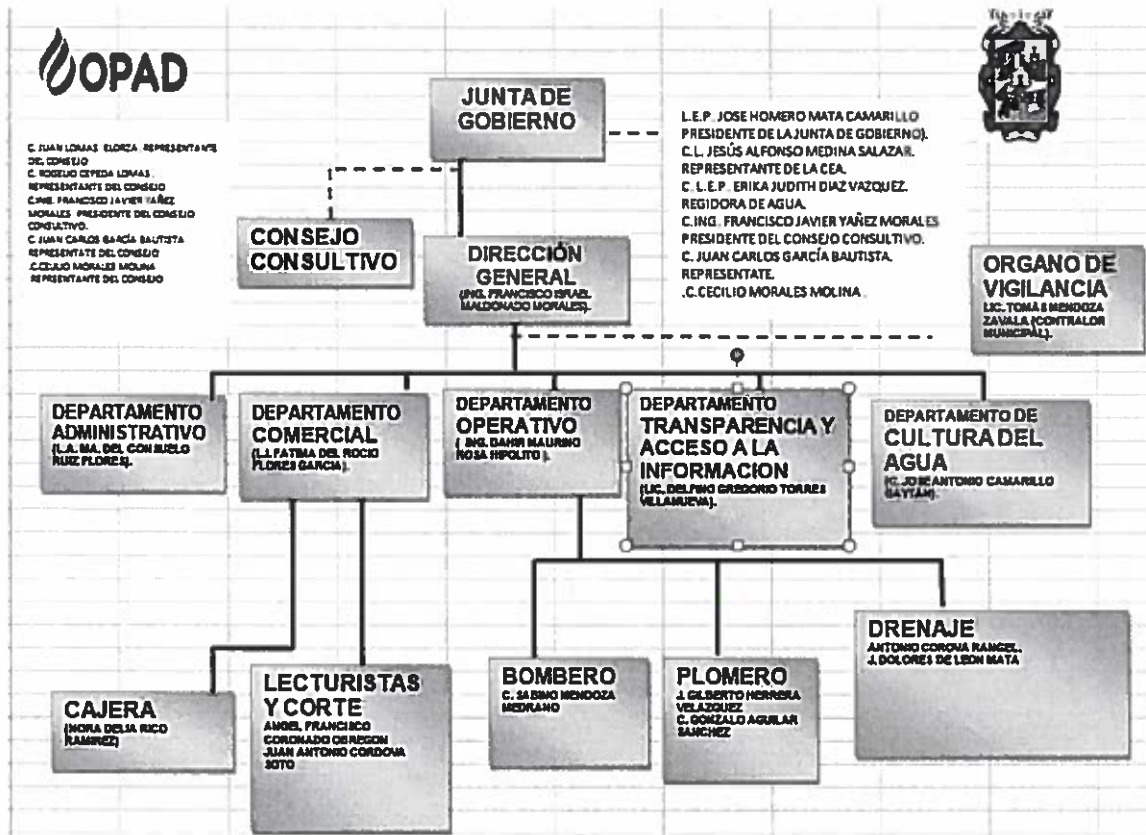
OPAD

JUNTA DE GOBIERNO

L.E.P. JOSE HOMERO MATA CAMARILLO PRESIDENTE DE LA JUNTA DE GOBIERNO).
C.L. JESÚS ALFONSO MEDINA SALAZAR. REPRESENTANTE DE LA CEA.
C. L.E.P. ERIKA JUDITH DIAZ VAZQUEZ. REGIDORA DE AGUA.
C.ING. FRANCISCO JAVIER YAÑEZ MORALES PRESIDENTE DEL CONSEJO CONSULTIVO.
C. JUAN CARLOS GARCÍA BAUTISTA. REPRESENTATE.
.C.CECILIO MORALES MOLINA

C. JUAN LOMAS ELORZA REPRESENTANTE DEL CONSEJO
C. ROGELIO CEPEDA LOMAS REPRESENTANTE DEL CONSEJO
C.ING. FRANCISCO JAVIER YAÑEZ MORALES PRESIDENTE DEL CONSEJO CONSULTIVO.
C. JUAN CARLOS GARCÍA BAUTISTA REPRESENTATE DEL CONSEJO
.C.CECILIO MORALES MOLINA REPRESENTANTE DEL CONSEJO

CONSEJO CONSULTIVO

DIRECCIÓN GENERAL
(ING. FRANCISCO ISRAEL MALDONADO MORALES).

ORGANO DE VIGILANCIA
LIC. TOMÁS MENDOZA ZAVALA (CONTRALOR MUNICIPAL).

DEPARTAMENTO ADMINISTRATIVO
(L.A. MA. DEL CONSUELO RUIZ FLORES).

DEPARTAMENTO COMERCIAL
(L.I. FATIMA DEL ROCIO FLORES GARCIA).

DEPARTAMENTO OPERATIVO
( ING. DAHIR MAURINO ROSA HIPOLITO ).

DEPARTAMENTO TRANSPARENCIA Y ACCESO A LA INFORMACION
(LIC. DELFINO GREGORIO TORRES VILLANUEVA).

DEPARTAMENTO DE CULTURA DEL AGUA
(C. JOSE ANTONIO CAMARILLO GAYTAN).

CAJERA
(NORA DELIA RICO RAMIREZ)

LECTURISTAS Y CORTE
ANGEL FRANCISCO CORONADO OBREGON
JUAN ANTONIO CORDOVA SOTO

BOMBERO
C. SABINO MENDOZA MEDRANO

PLOMERO
J. GILBERTO HERRERA VELAZQUEZ
C. GONZALO AGUILAR SANCHEZ

DRENAJE
ANTONIO CORONA RANGEL.
J. DOLORES DE LEON MATA